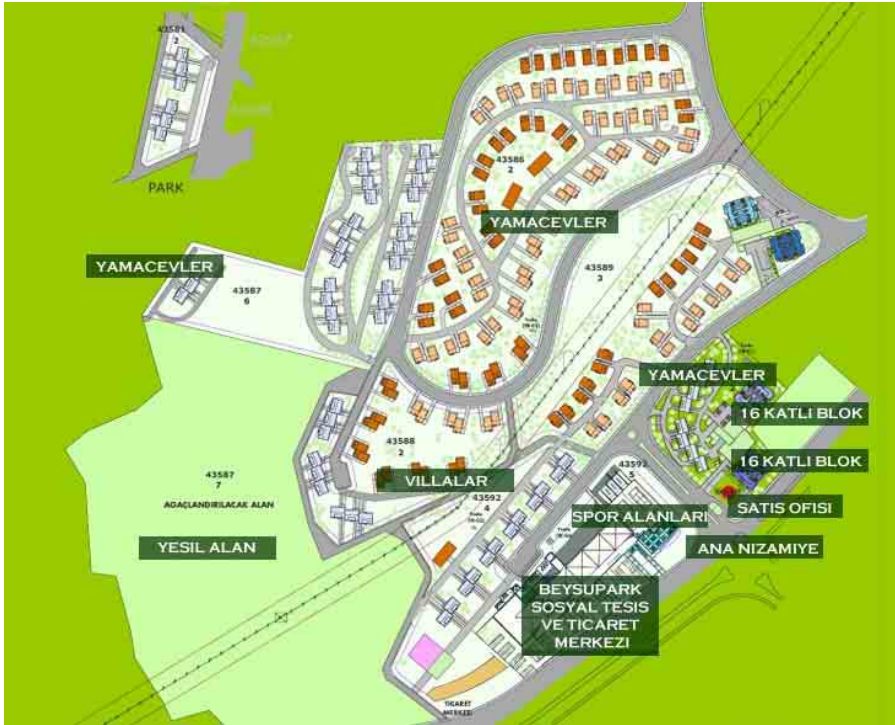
43581
2

PARK

43586
2

YAMACEVLER

YAMACEVLER

43587
6

43589
3

YAMACEVLER

16 KATLI BLOK

43588
2

16 KATLI BLOK

43587
7

AGAÇLANDIRILACAK ALAN

VILLALAR

43592
4

43593

SATIS OFISI

SPOR ALANLARI

YESIL ALAN

ANA NIZAMIYE

BEYSUPARK
SOSYAL TESIS
VE TICARET
MERKEZI

TICARET
MERKEZI